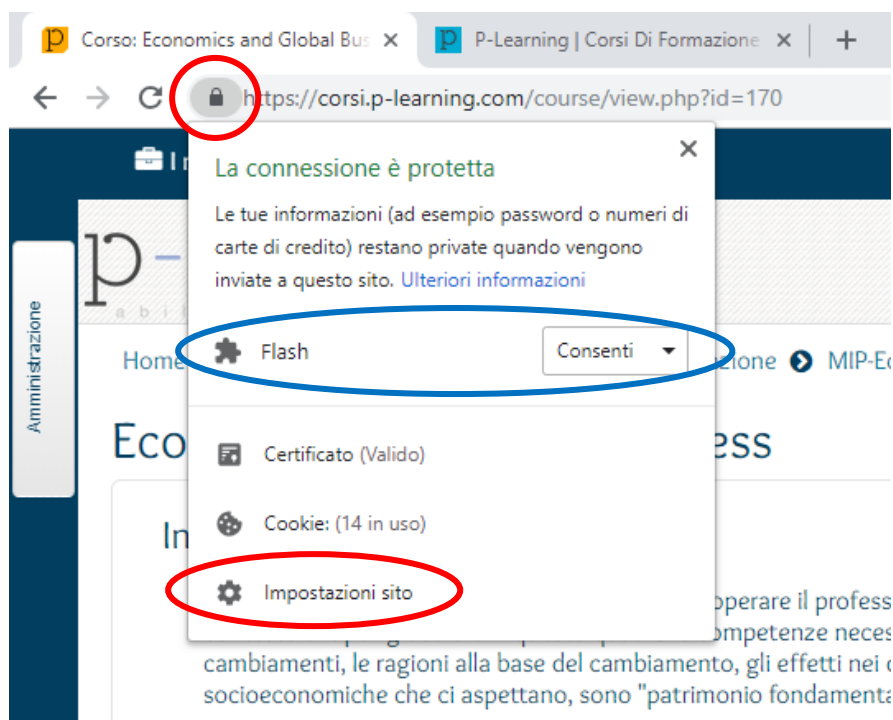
Corso: Economics and Global Bus ×
P-Learning | Corsi Di Formazione ×
+

https://corsi.p-learning.com/course/view.php?id=170

I

p
a b i

Amministrazione

Home

zione MIP-Ec

Eco

ess

In

operare il profess
ompetenze neces
cambiamenti, le ragioni alla base del cambiamento, gli effetti nei c
socioeconomiche che ci aspettano, sono "patrimonio fondamenta

La connessione è protetta ×

Le tue informazioni (ad esempio password o numeri di carte di credito) restano private quando vengono inviate a questo sito. Ulteriori informazioni

Flash Consenti

Certificato (Valido)

Cookie: (14 in uso)

Impostazioni sito